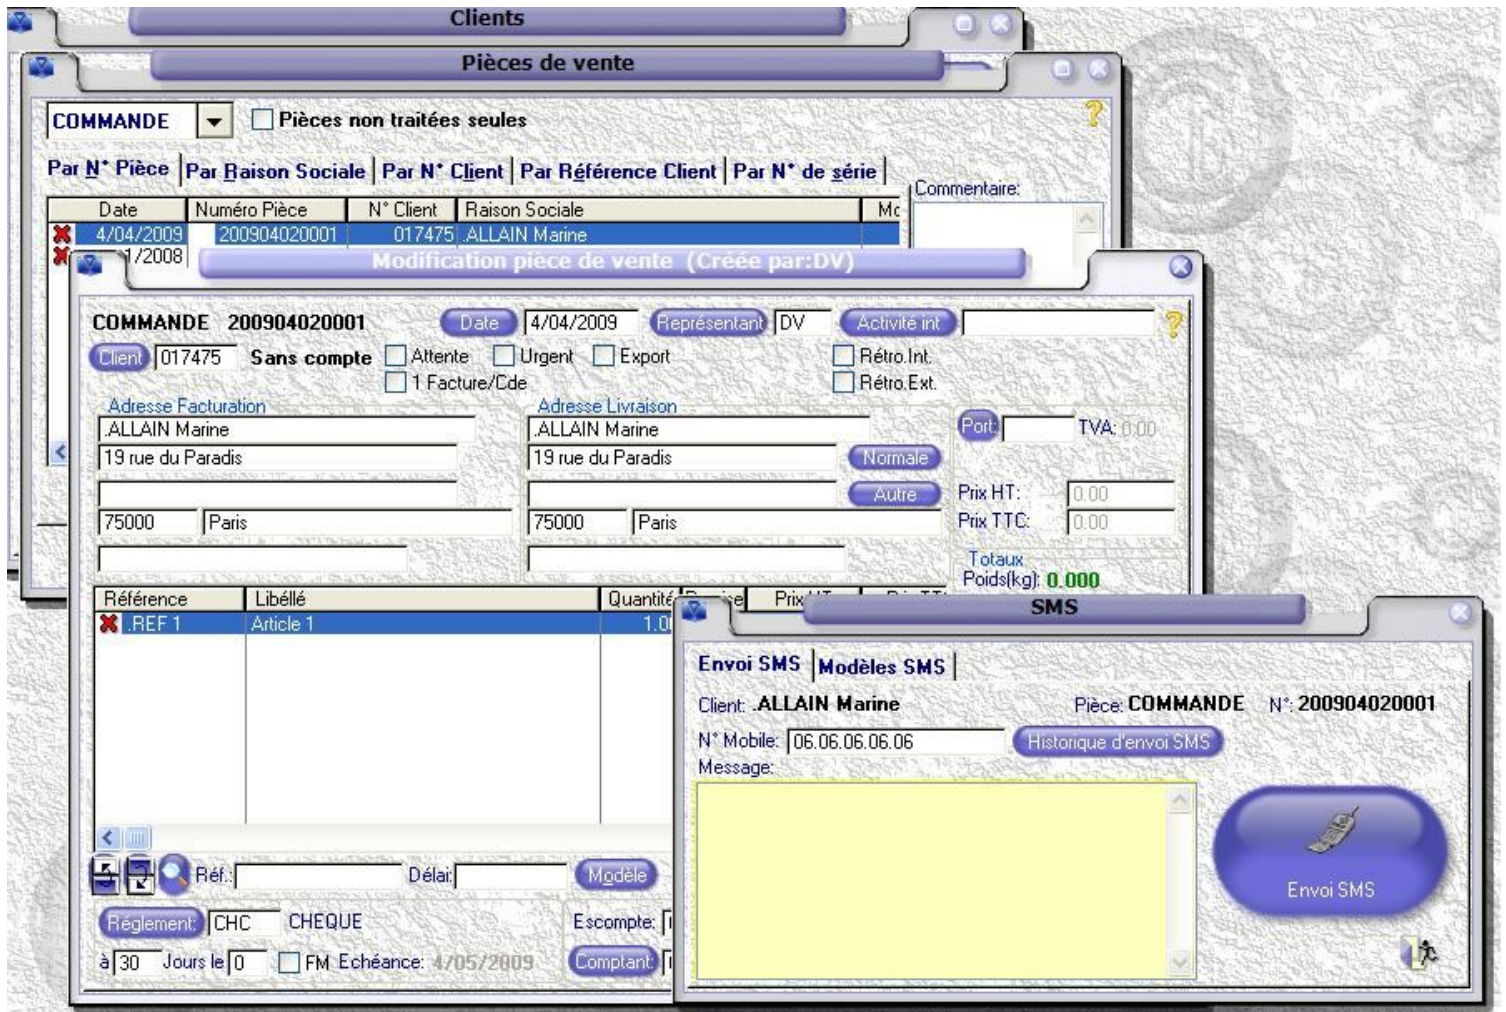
Clients

Pièces de vente

COMMANDE
Pièces non traitées seules

Par N° Pièce | Par Raison Sociale | Par N° Client | Par Référence Client | Par N° de série

Commentaire:

| Date | Numéro Pièce | N° Client | Raison Sociale | Mc |
|---|---|---|---|---|
| 4/04/2009 | 200904020001 | 017475 | .ALLAIN Marine | |
| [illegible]/2008 | | | | |

Modification pièce de vente (Créée par:DV)

COMMANDE 200904020001
Date 4/04/2009
Représentant DV
Activité int
Client 017475 Sans compte
Attente
Urgent
Export
Rétro.Int.
1 Facture/Cde
Rétro.Ext.

Adresse Facturation
.ALLAIN Marine
19 rue du Paradis
75000 Paris

Adresse Livraison
.ALLAIN Marine
19 rue du Paradis
Normale
Autre
75000 Paris

Port
TVA: 0.00
Prix HT: 0.00
Prix TTC: 0.00
Totaux
Poids(kg): 0.000

| Référence | Libéllé | Quantité | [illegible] | Prix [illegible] |
|---|---|---|---|---|
| .REF 1 | Article 1 | 1.0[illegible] | | |

Réf.:
Délai:
Modèle
Réglement CHC CHEQUE
Escompte:
à 30 Jours le 0 FM Echéance: 4/05/2009
Comptant

SMS

Envoi SMS | Modèles SMS
Client: .ALLAIN Marine
Pièce: COMMANDE
N°: 200904020001
N° Mobile: 06.06.06.06.06
Historique d'envoi SMS
Message:
Envoi SMS